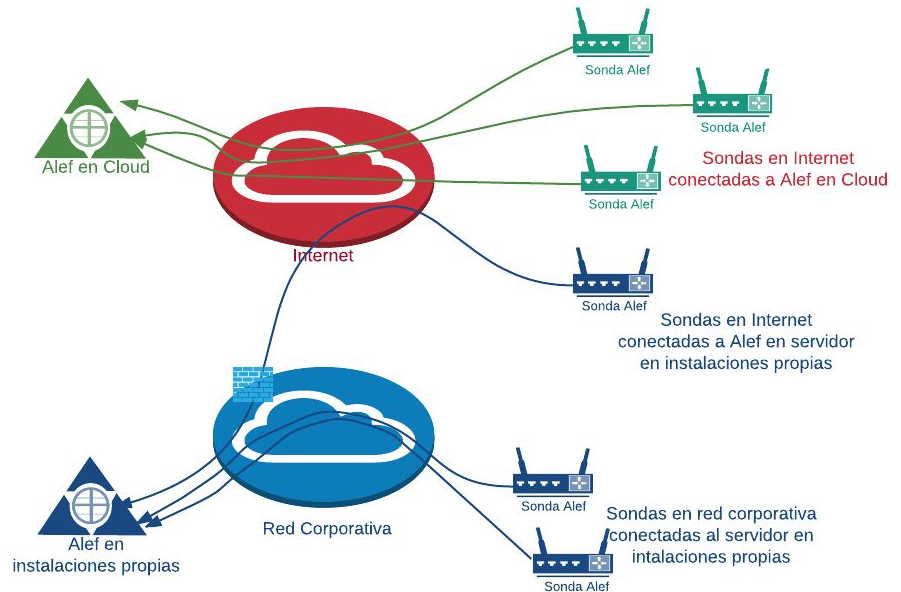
Alef en Cloud

Sonda Alef

Sonda Alef

Sonda Alef

Sondas en Internet conectadas a Alef en Cloud

Internet

Sonda Alef

Sondas en Internet conectadas a Alef en servidor en instalaciones propias

Red Corporativa

Alef en instalaciones propias

Sonda Alef

Sonda Alef

Sondas en red corporativa conectadas al servidor en intalaciones propias